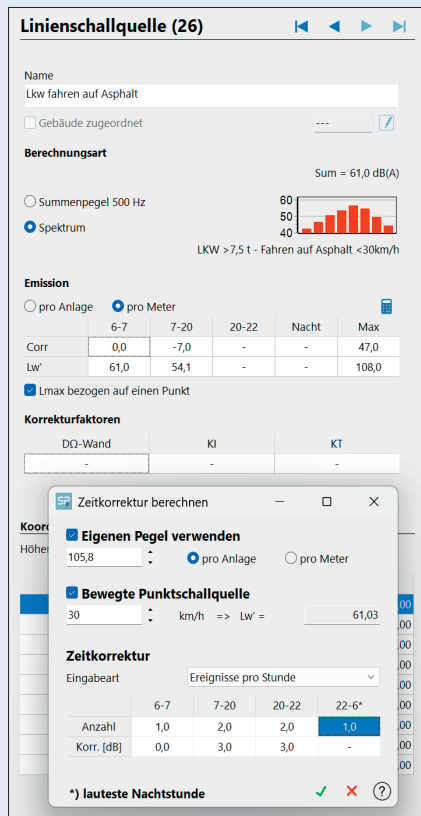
Linienschallquelle (26)

Name
Lkw fahren auf Asphalt

Gebäude zugeordnet ---

Berechnungsart

Sum = 61,0 dB(A)

Summenpegel 500 Hz

Spektrum

60
50
40

LKW >7,5 t - Fahren auf Asphalt <30km/h

Emission

pro Anlage pro Meter

| | 6-7 | 7-20 | 20-22 | Nacht | Max |
|---|---|---|---|---|---|
| Corr | 0,0 | -7,0 | - | - | 47,0 |
| Lw' | 61,0 | 54,1 | - | - | 108,0 |

Lmax bezogen auf einen Punkt

Korrekturfaktoren

| DΩ-Wand | KI | KT |
|---|---|---|
| - | - | - |

Koor
Höhe

Zeitkorrektur berechnen

Eigenen Pegel verwenden
105,8 pro Anlage pro Meter

Bewegte Punktschallquelle
30 km/h => Lw' = 61,03

Zeitkorrektur
Eingabeart Ereignisse pro Stunde

| | 6-7 | 7-20 | 20-22 | 22-6* |
|---|---|---|---|---|
| Anzahl | 1,0 | 2,0 | 2,0 | 1,0 |
| Korr. [dB] | 0,0 | 3,0 | 3,0 | - |

*) lauteste Nachtstunde

,00
,00
,00
,00
,00
,00
,00
,00
,00